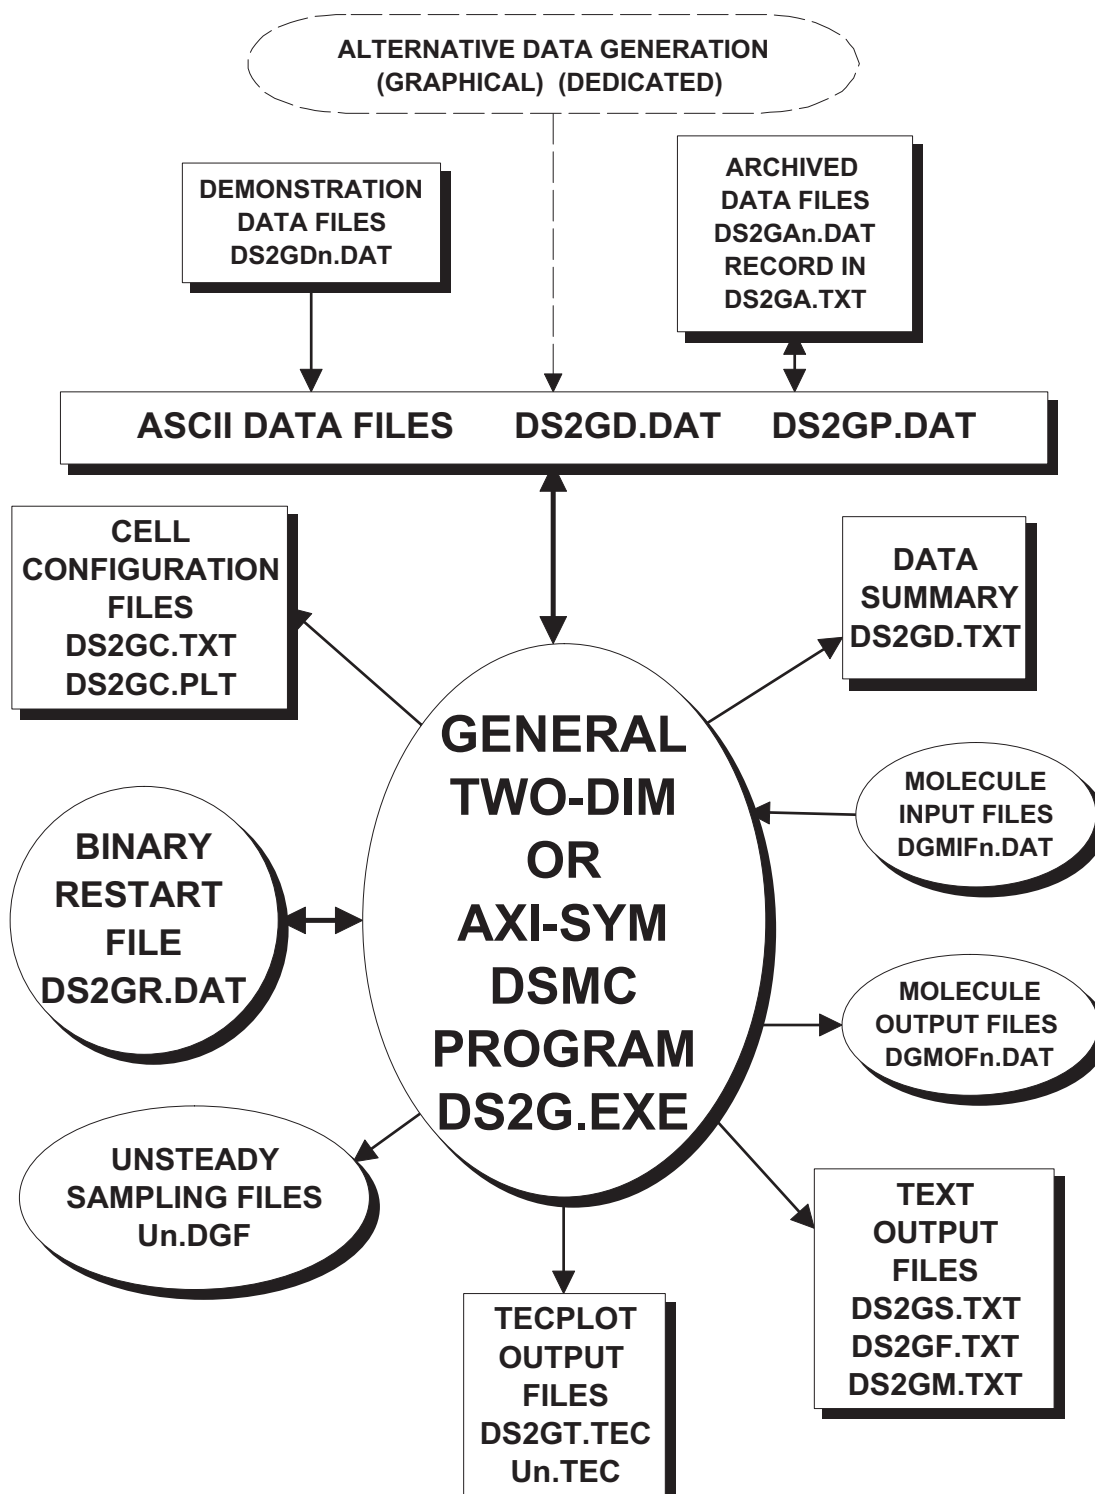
ALTERNATIVE DATA GENERATION
(GRAPHICAL) (DEDICATED)

DEMONSTRATION
DATA FILES
DS2GDn.DAT

ARCHIVED
DATA FILES
DS2GAn.DAT
RECORD IN
DS2GA.TXT

ASCII DATA FILES DS2GD.DAT DS2GP.DAT

CELL
CONFIGURATION
FILES
DS2GC.TXT
DS2GC.PLT

DATA
SUMMARY
DS2GD.TXT

GENERAL
TWO-DIM
OR
AXI-SYM
DSMC
PROGRAM
DS2G.EXE

MOLECULE
INPUT FILES
DGMIFn.DAT

BINARY
RESTART
FILE
DS2GR.DAT

MOLECULE
OUTPUT FILES
DGMOFn.DAT

UNSTEADY
SAMPLING FILES
Un.DGF

TEXT
OUTPUT
FILES
DS2GS.TXT
DS2GF.TXT
DS2GM.TXT

TECPLOT
OUTPUT
FILES
DS2GT.TEC
Un.TEC